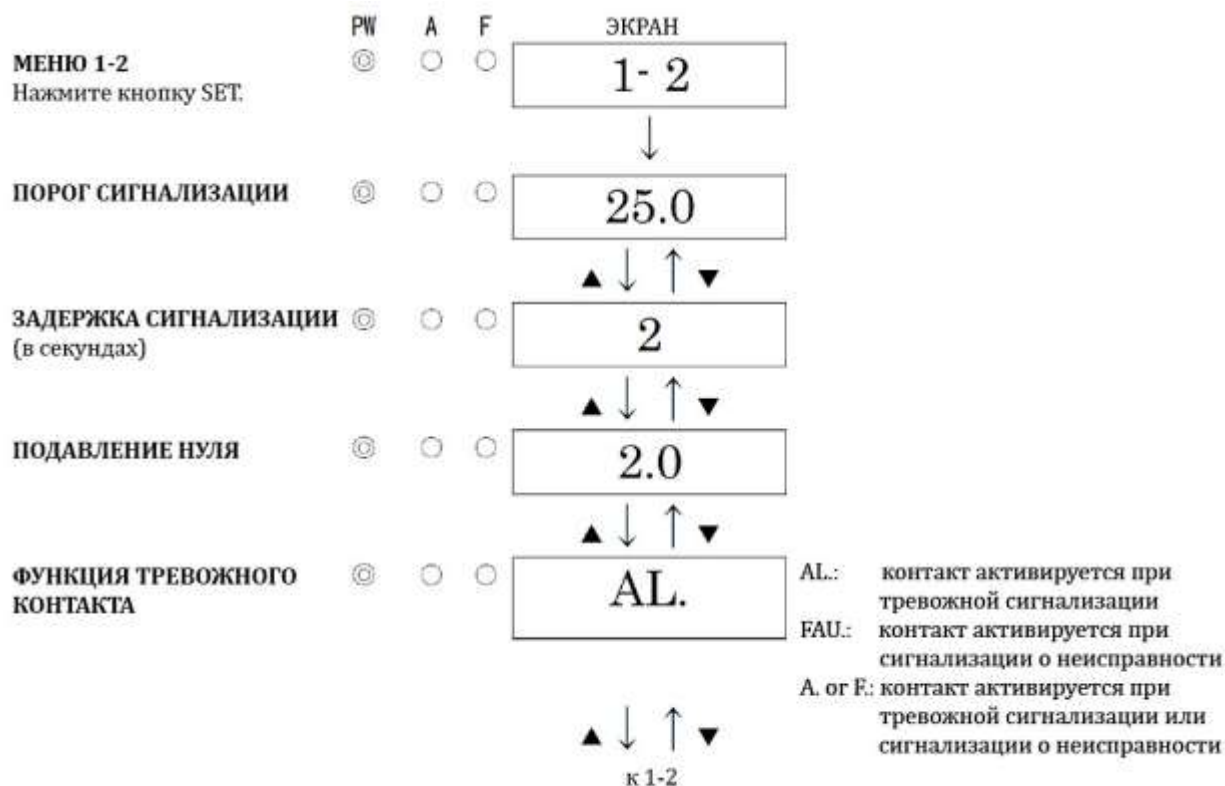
PW A F ЭКРАН

**МЕНЮ 1-2**
Нажмите кнопку SET.

1- 2

↓

**ПОРОГ СИГНАЛИЗАЦИИ**

25.0

▲ ↓ ↑ ▼

**ЗАДЕРЖКА СИГНАЛИЗАЦИИ**
(в секундах)

2

▲ ↓ ↑ ▼

**ПОДАВЛЕНИЕ НУЛЯ**

2.0

▲ ↓ ↑ ▼

**ФУНКЦИЯ ТРЕВОЖНОГО КОНТАКТА**

AL.

AL.: контакт активируется при тревожной сигнализации
FAU.: контакт активируется при сигнализации о неисправности
A. or F.: контакт активируется при тревожной сигнализации или сигнализации о неисправности

▲ ↓ ↑ ▼
к 1-2